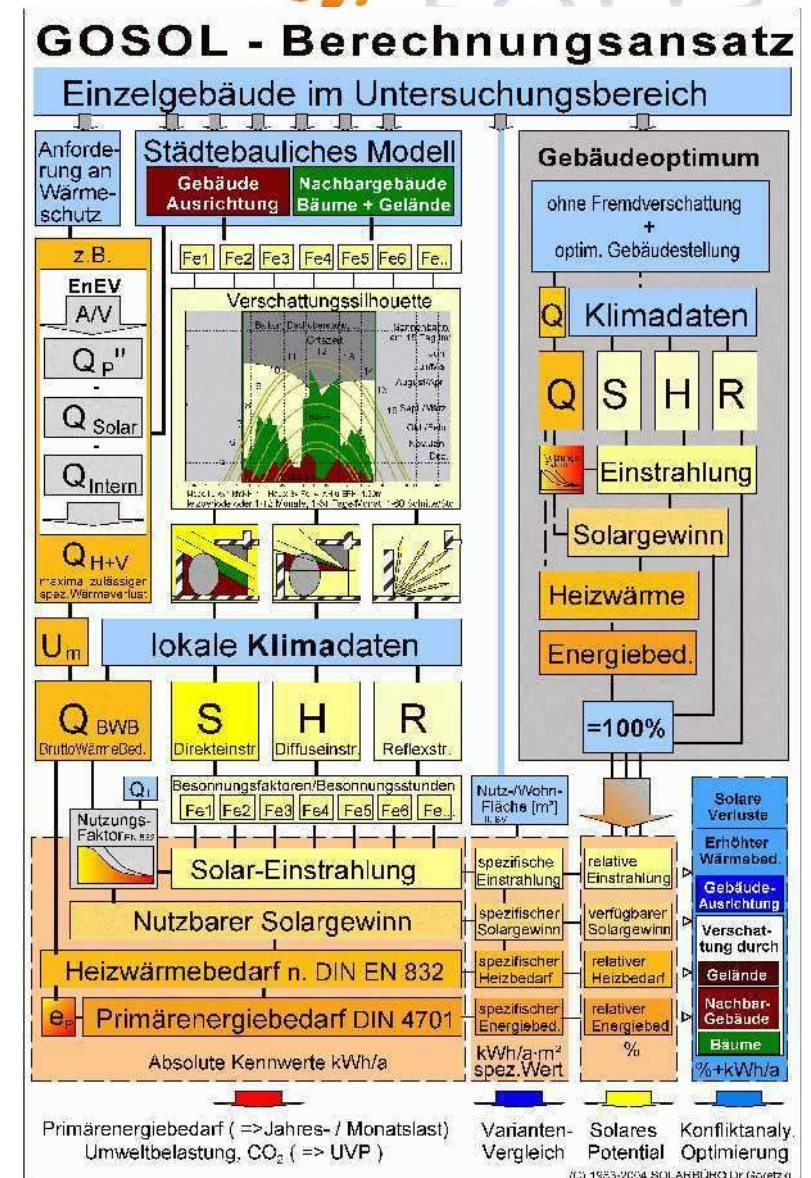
GOSOL - Berechnungsansatz

Einzelgebäude im Untersuchungsbereich

Anforderung an Wärmeschutz

Städtebauliches Modell

Gebäude Ausrichtung

Nachbargebäude Bäume + Gelände

Gebäudeoptimum

ohne Fremdverschattung + optim. Gebäudestellung

z.B.

EnEV

A/V

$Q_{P}''$

-

$Q_{Solar}$

-

$Q_{Intern}$

Fe1 Fe2 Fe3 Fe4 Fe5 Fe6 Fe..

Verschattungssilhouette

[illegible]

Q Klimadaten

Q S H R

Einstrahlung

Solargewinn

Heizwärme

Energiebed.

$Q_{H+V}$ maxima zulässiger spez. Wärmeverlust

$U_m$

lokale Klimadaten

Q BWB BruttoWärmeBed.

S Direkteinstr.

H Diffuseinstr.

R Reflexstr.

=100%

$Q_I$

Besonnungsfaktoren/Besonnungsstunden

Fe1 Fe2 Fe3 Fe4 Fe5 Fe6 Fe..

Nutz-/Wohn-Fläche [m²]

Solare Verluste

Nutzungs-Faktor

Solar-Einstrahlung

spezifische Einstrahlung

relative Einstrahlung

Erhöhter Wärmebed.

Gebäude-Ausrichtung

Nutzbarer Solargewinn

spezifischer Solargewinn

verfügbarer Solargewinn

Verschattung durch

Heizwärmebedarf n. DIN EN 832

spezifischer Heizbedarf

relativer Heizbedarf

Gelände

$e_P$

Primärenergiebedarf DIN 4701

spezifischer Energiebed.

relativer Energiebed

Nachbar-Gebäude

Bäume

Absolute Kennwerte kWh/a

kWh/a·m² spez.Wert

%

%+kWh/a

Primärenergiebedarf ( =>Jahres- / Monatslast) Umweltbelastung, $CO_2$ ( => UVP )

Varianten-Vergleich

Solares Potential

Konfliktanaly. Optimierung

(C) 1985-2004 SOLARBÜRO Dr. Goretzki